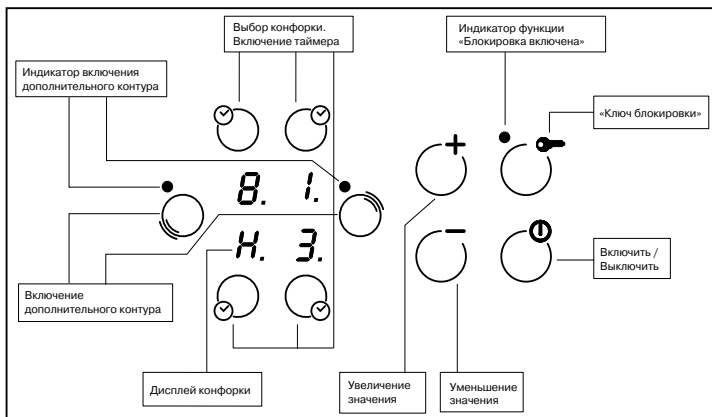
Выбор конфорки. Включение таймера

Индикатор функции «Блокировка включена»

Индикатор включения дополнительного контура

«Ключ блокировки»

8. 1.

H. 3.

Включение дополнительного контура

Включить / Выключить

Дисплей конфорки

Увеличение значения

Уменьшение значения